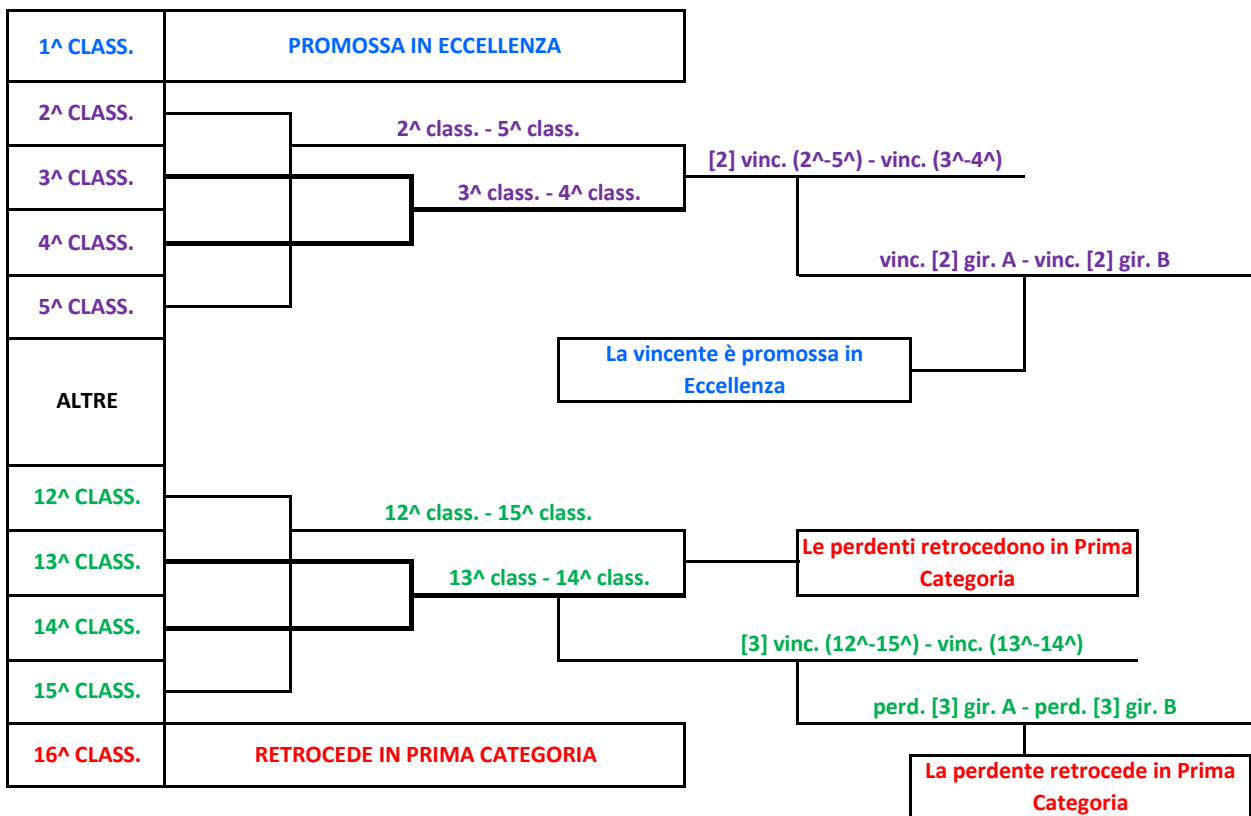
1^ CLASS.

PROMOSSA IN ECCELLENZA

2^ CLASS.

3^ CLASS.

4^ CLASS.

5^ CLASS.

2^ class. - 5^ class.

3^ class. - 4^ class.

[2] vinc. (2^-5^) - vinc. (3^-4^)

vinc. [2] gir. A - vinc. [2] gir. B

La vincente è promossa in Eccellenza

ALTRE

12^ CLASS.

13^ CLASS.

14^ CLASS.

15^ CLASS.

12^ class. - 15^ class.

13^ class - 14^ class.

Le perdenti retrocedono in Prima Categoria

[3] vinc. (12^-15^) - vinc. (13^-14^)

perd. [3] gir. A - perd. [3] gir. B

16^ CLASS.

RETROCEDE IN PRIMA CATEGORIA

La perdente retrocede in Prima Categoria